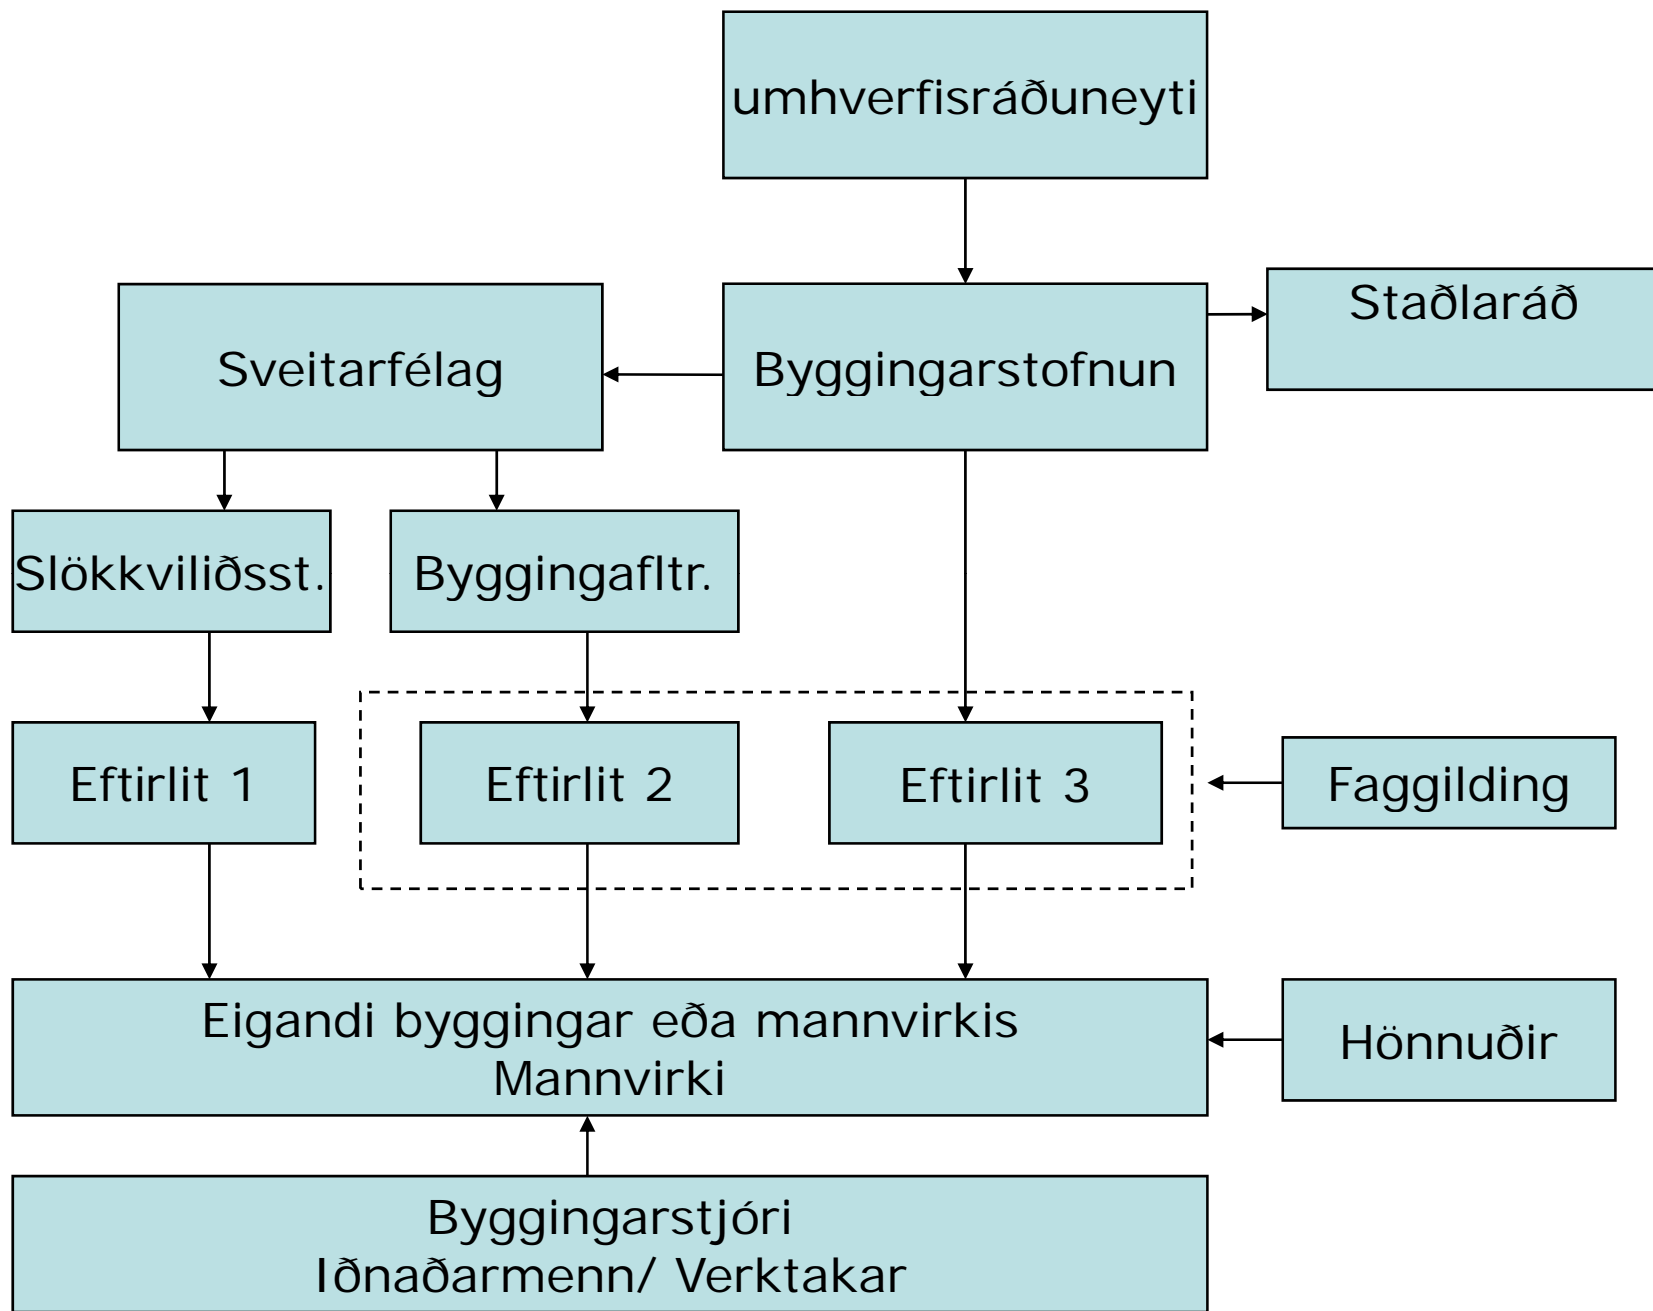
umhverfisráðuneyti

Sveitarfélag

Byggingarstofnun

Staðlaráð

Slökkviliðsst.

Byggingafltr.

Eftirlit 1

Eftirlit 2

Eftirlit 3

Faggilding

Eigandi byggingar eða mannvirkis
Mannvirki

Hönnuðir

Byggingarstjóri
Iðnaðarmenn/ Verktakar